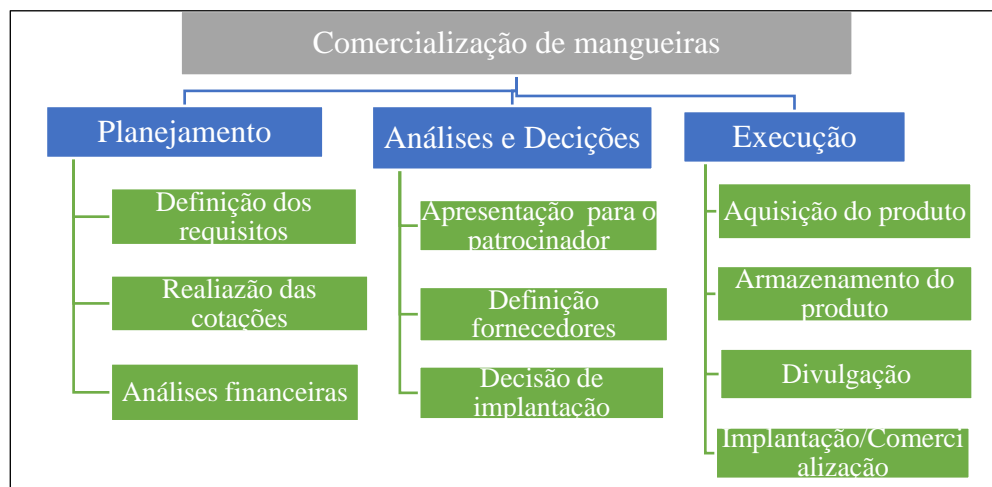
Comercialização de mangueiras

Planejamento

Definição dos requisitos

Realiazão das cotações

Análises financeiras

Análises e Decições

Apresentação para o patrocinador

Definição fornecedores

Decisão de implantação

Execução

Aquisição do produto

Armazenamento do produto

Divulgação

Implantação/Comercialização